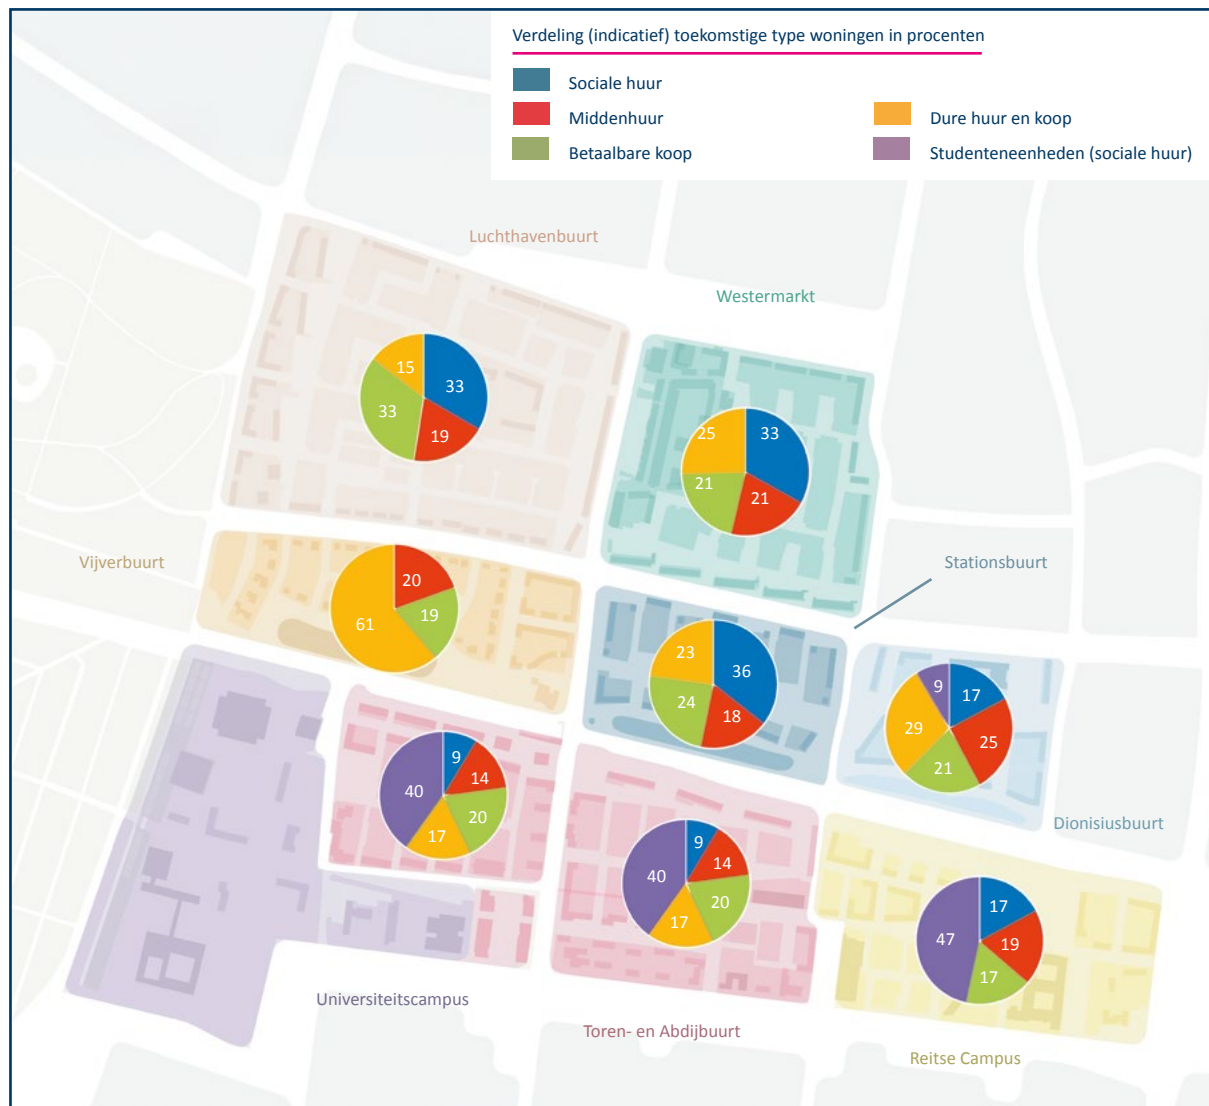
Verdeling (indicatief) toekomstige type woningen in procenten

Sociale huur
Middenhuur
Betaalbare koop
Dure huur en koop
Studenteneenheden (sociale huur)

Luchthavenbuurt

15
33
33
19

Westermarkt

25
33
21
21

Vijverbuurt

20
19
61

Stationsbuurt

23
36
24
18

9
17
29
25
21

9
14
40
20
17

Dionisiusbuurt

9
14
40
20
17

17
47
19
17

Universiteitscampus

Toren- en Abdijbuurt

Reitse Campus